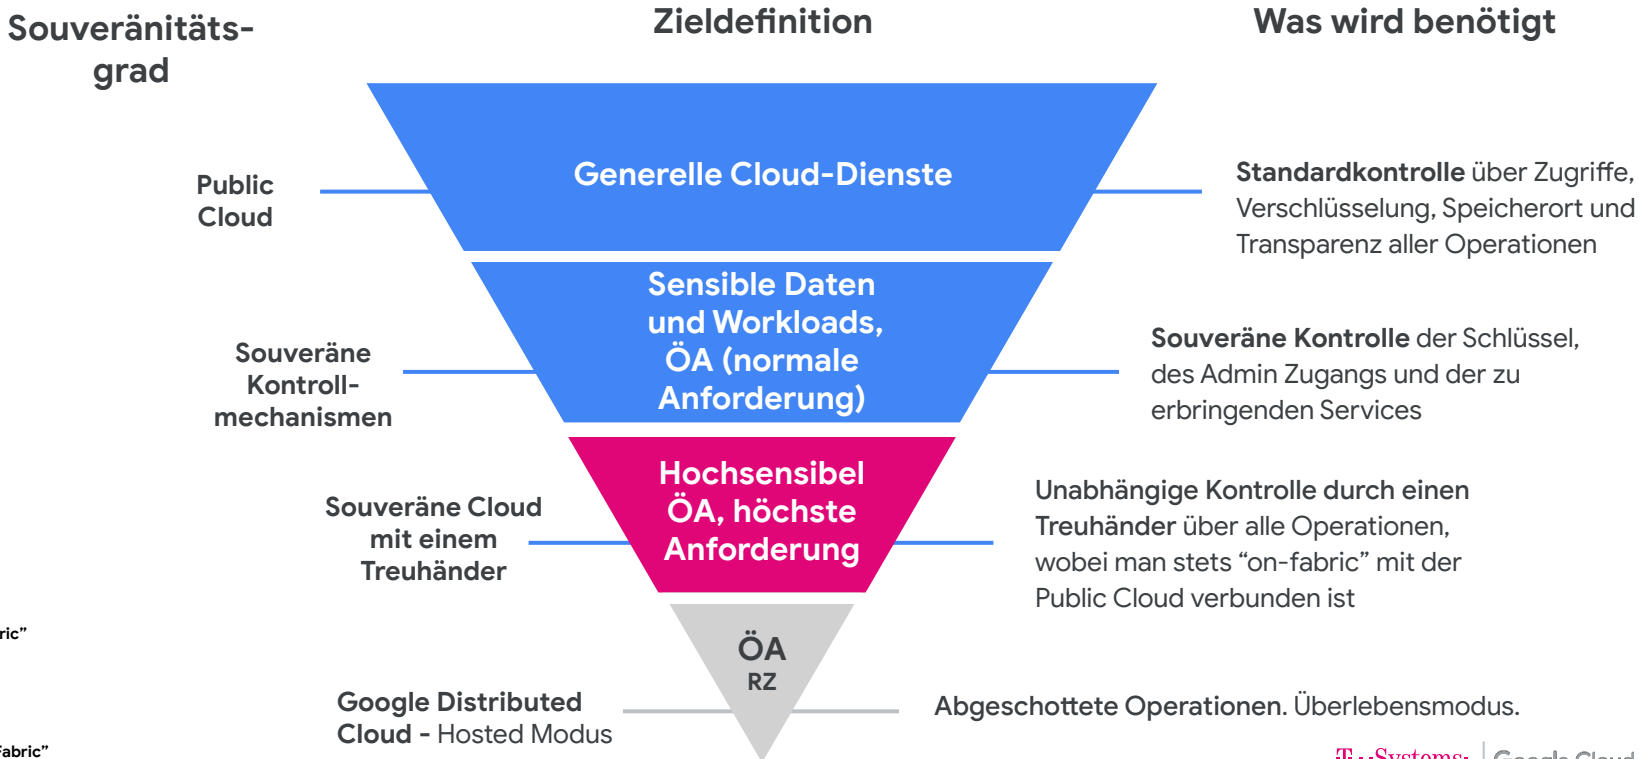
Souveränitätsgrad

Zieldefinition

Was wird benötigt

Public Cloud

Generelle Cloud-Dienste

Standardkontrolle über Zugriffe, Verschlüsselung, Speicherort und Transparenz aller Operationen

Souveräne Kontrollmechanismen

Sensible Daten und Workloads, ÖA (normale Anforderung)

Souveräne Kontrolle der Schlüssel, des Admin Zugangs und der zu erbringenden Services

Souveräne Cloud mit einem Treuhänder

Hochsensibel ÖA, höchste Anforderung

Unabhängige Kontrolle durch einen Treuhänder über alle Operationen, wobei man stets "on-fabric" mit der Public Cloud verbunden ist

ric"

ÖA
RZ

Google Distributed Cloud - Hosted Modus

Abgeschottete Operationen. Überlebensmodus.

Fabric"

T··Systems· | Google Cloud